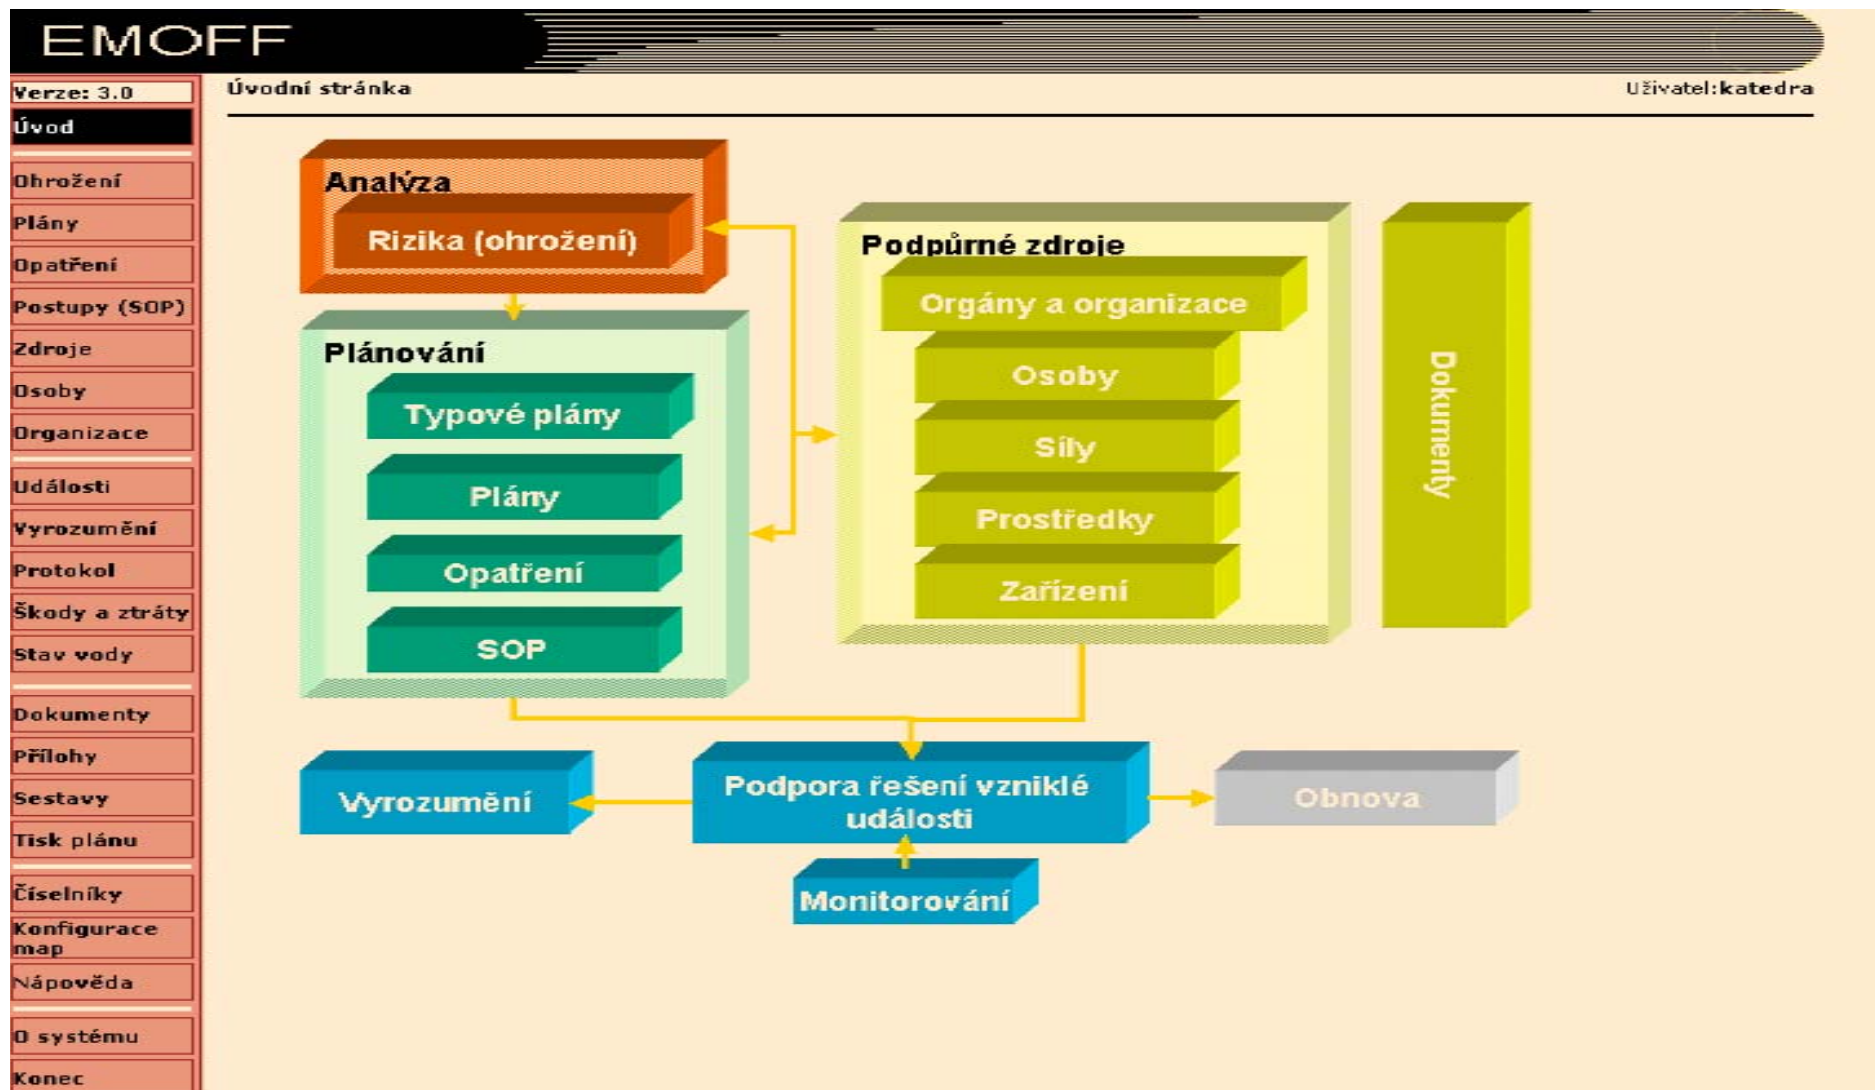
EMOFF

Verze: 3.0
Úvod
Ohrožení
Plány
Opatření
Postupy (SOP)
Zdroje
Osoby
Organizace
Události
Vyrozumění
Protokol
Škody a ztráty
Stav vody
Dokumenty
Přílohy
Sestavy
Tisk plánu
Číselníky
Konfigurace map
Nápověda
O systému
Konec

Úvodní stránka

Uživatel:katedra

Analýza
Rizika (ohrožení)

Plánování
Typové plány
Plány
Opatření
SOP

Podpůrné zdroje
Orgány a organizace
Osoby
Síly
Prostředky
Zařízení

Dokumenty

Vyrozumění
Podpora řešení vzniklé události
Obnova
Monitorování